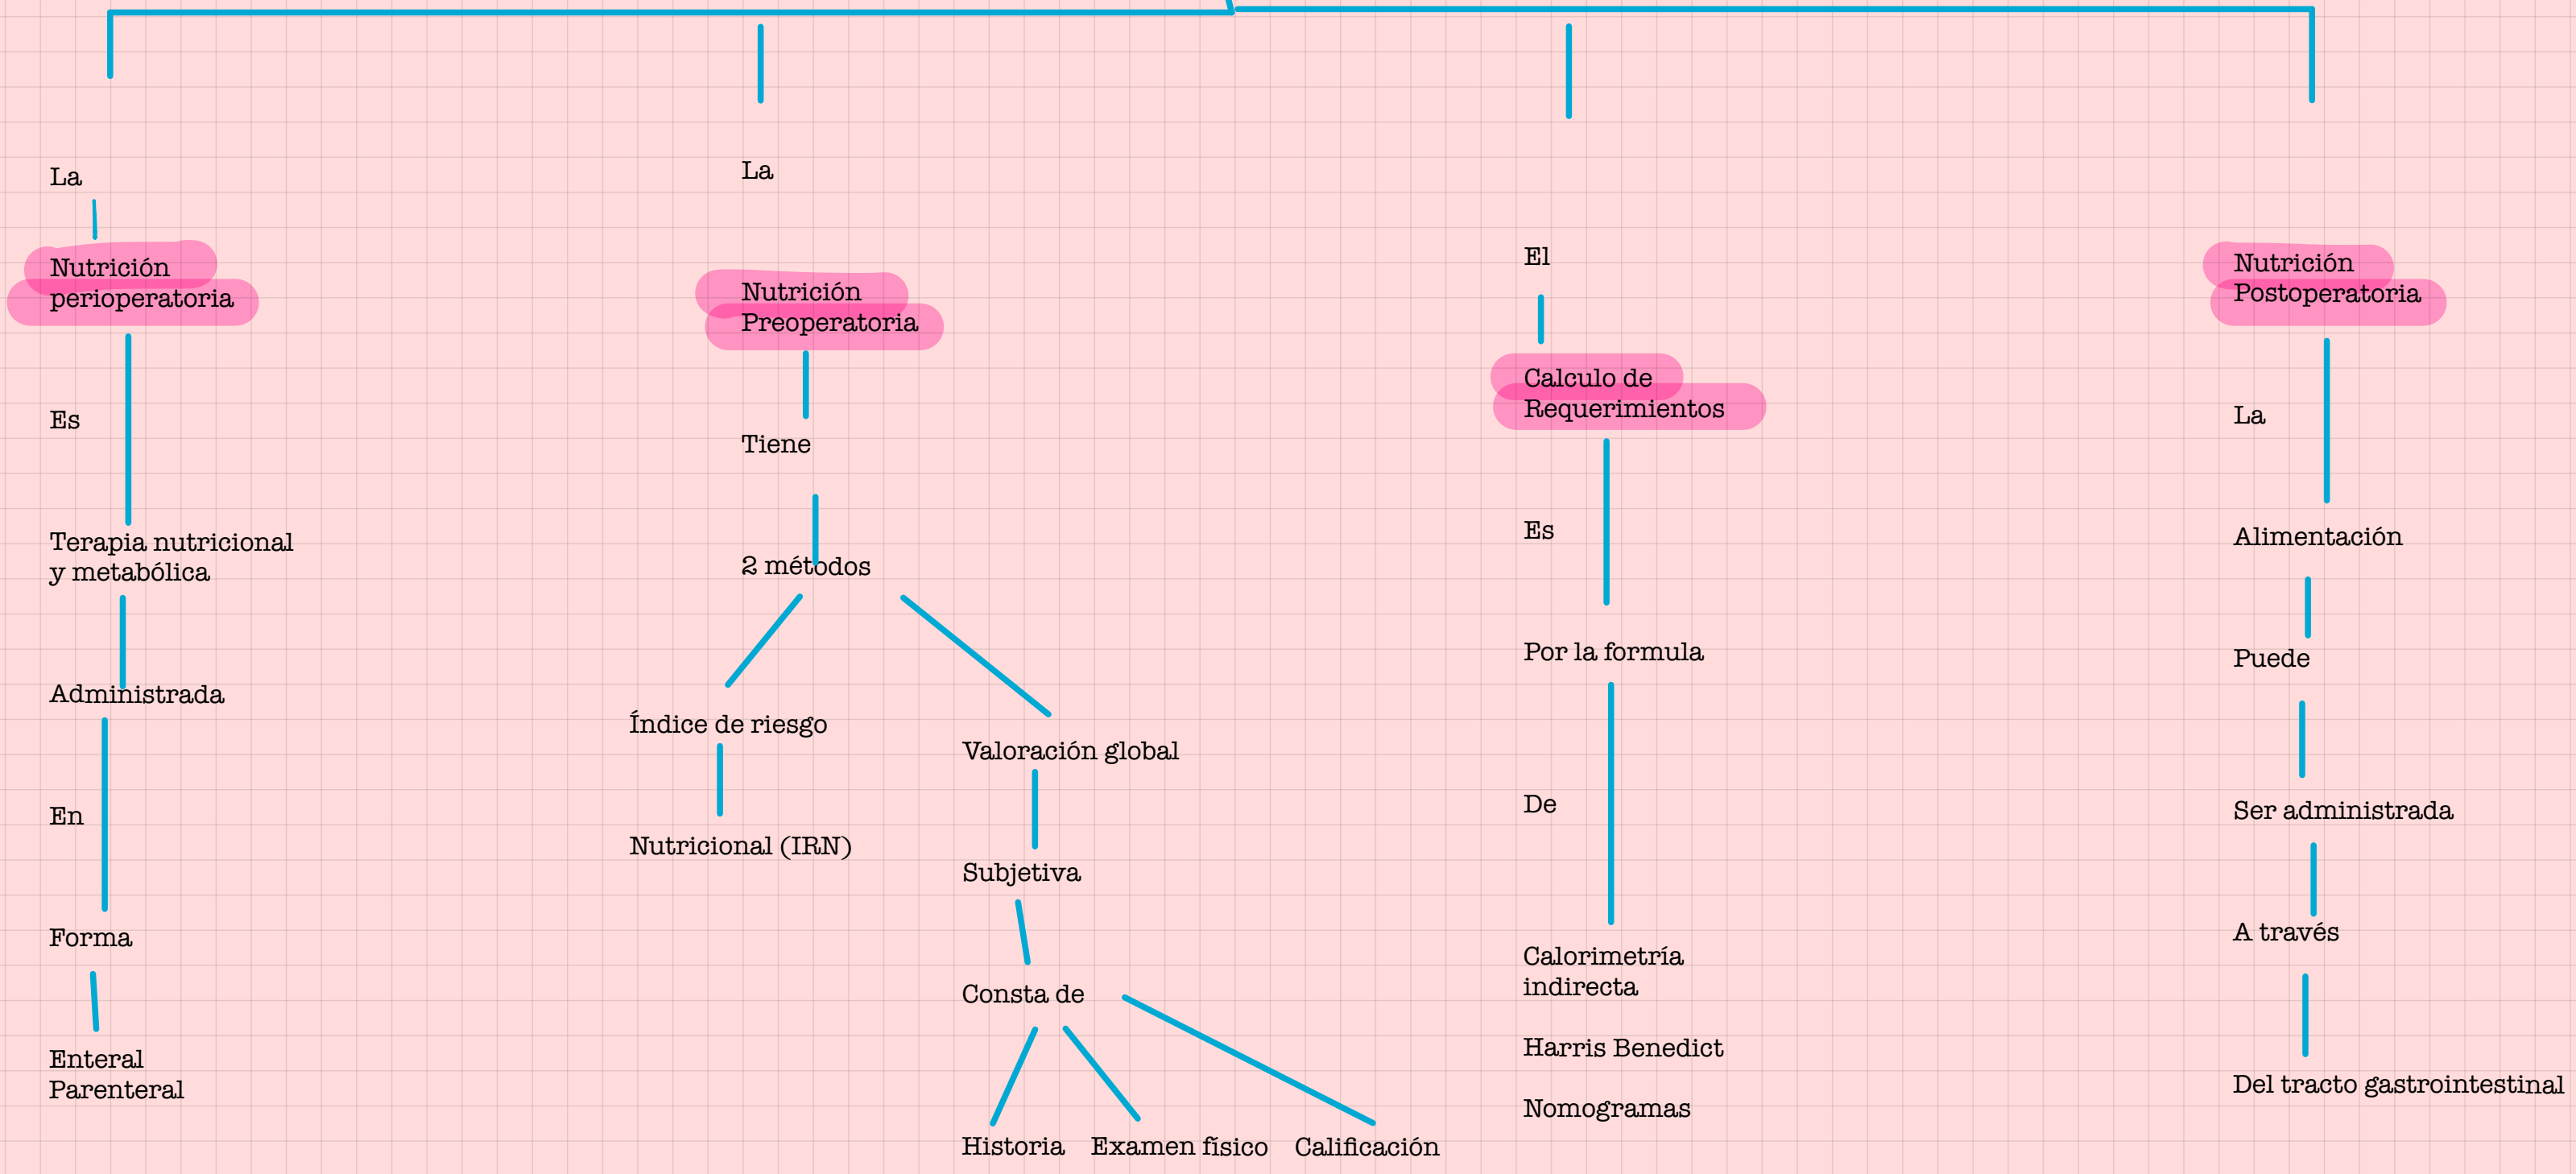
La

Nutrición perioperatoria

Es

Terapia nutricional y metabólica

Administrada

En

Forma

Enteral
Parenteral

La

Nutrición Preoperatoria

Tiene

2 métodos

Índice de riesgo

Nutricional (IRN)

Valoración global

Subjetiva

Consta de

Historia

Examen fisico

Calificación

El

Calculo de Requerimientos

Es

Por la formula

De

Calorimetría indirecta

Harris Benedict

Nomogramas

Nutrición Postoperatoria

La

Alimentación

Puede

Ser administrada

A través

Del tracto gastrointestinal